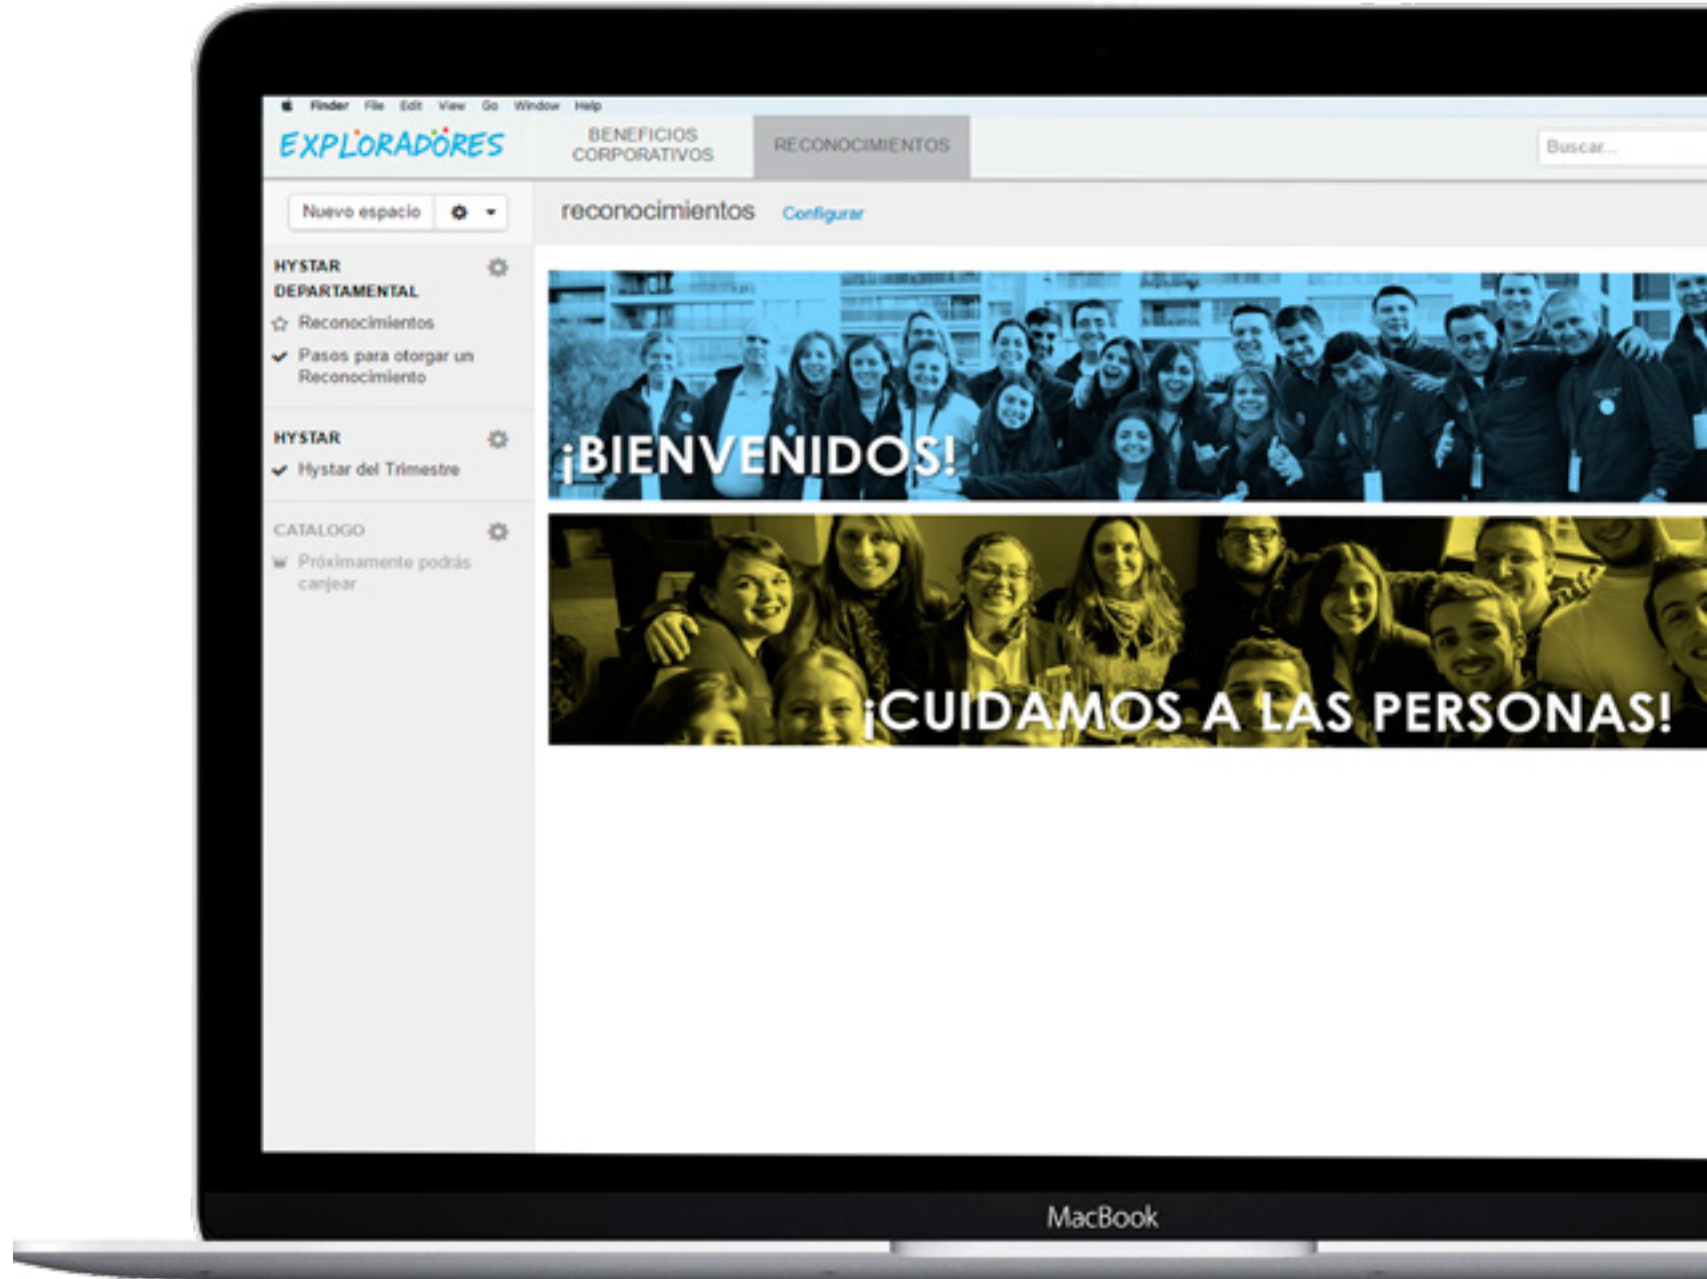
Finder File Edit View Go Window Help

EXPLORADORES

BENEFICIOS CORPORATIVOS

RECONOCIMIENTOS

Buscar...

Nuevo espacio

reconocimientos Configurar

HYSTAR DEPARTAMENTAL

Reconocimientos

Pasos para otorgar un Reconocimiento

HYSTAR

Hystar del Trimestre

CATALOGO

Próximamente podrás canjear

¡BIENVENIDOS!

¡CUIDAMOS A LAS PERSONAS!

MacBook